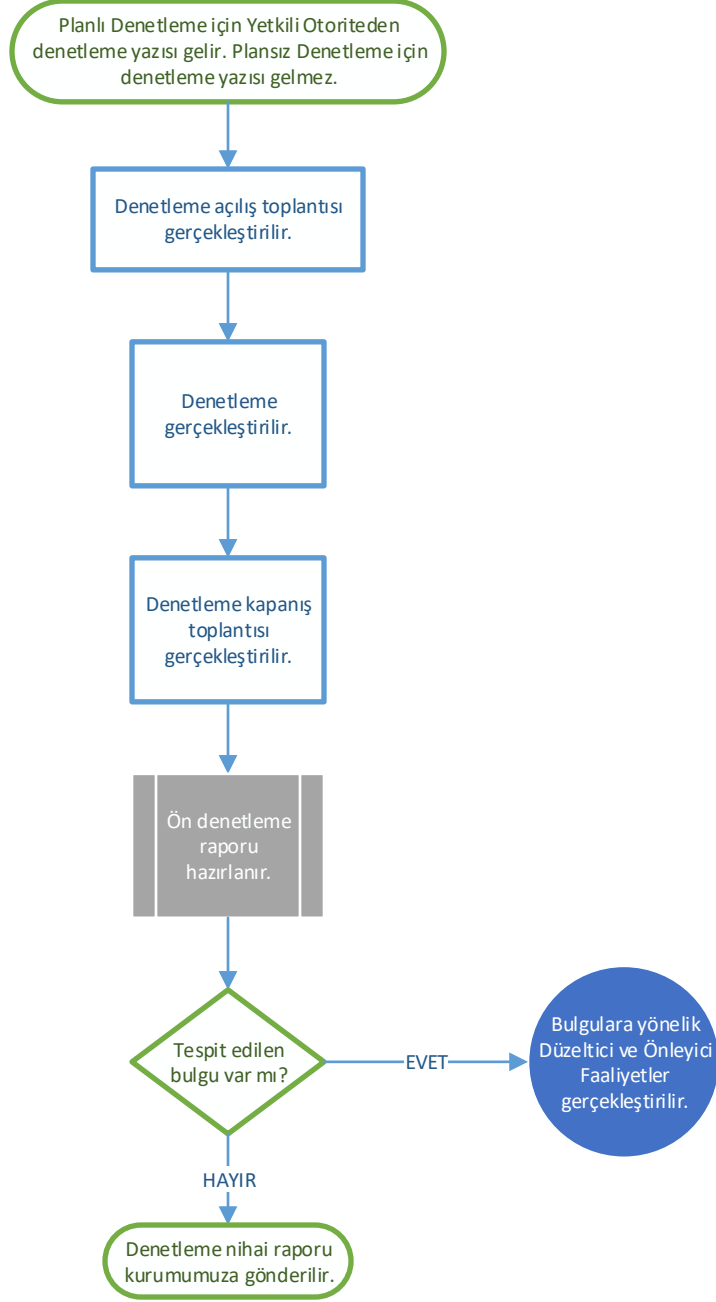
Planlı Denetleme için Yetkili Otoriteden denetleme yazısı gelir. Plansız Denetleme için denetleme yazısı gelmez.

Denetleme açılış toplantısı gerçekleştirilir.

Denetleme gerçekleştirilir.

Denetleme kapanış toplantısı gerçekleştirilir.

Ön denetleme raporu hazırlanır.

Tespit edilen bulgu var mı?

EVET

Bulgulara yönelik Düzeltici ve Önleyici Faaliyetler gerçekleştirilir.

HAYIR

Denetleme nihai raporu kurumumuza gönderilir.